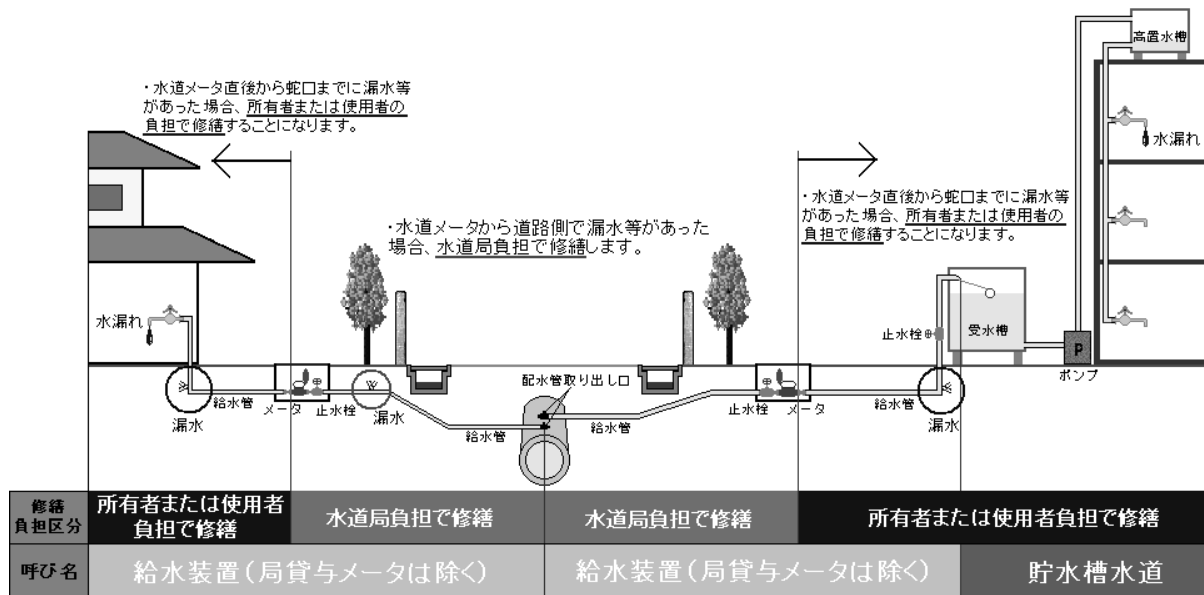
高置水槽

・水道メータ直後から蛇口までに漏水等があった場合、所有者または使用者の負担で修繕することになります。

水漏れ

・水道メータ直後から蛇口までに漏水等があった場合、所有者または使用者の負担で修繕することになります。

・水道メータから道路側で漏水等があった場合、水道局負担で修繕します。

水漏れ

止水栓

受水槽

P

ポンプ

配水管取り出し口

漏水

給水管

メータ

止水栓

漏水

給水管

給水管

止水栓

メータ

給水管

漏水

| 修繕負担区分 | 所有者または使用者負担で修繕 | 水道局負担で修繕 | 水道局負担で修繕 | 所有者または使用者負担で修繕 |
|---|---|---|---|---|
| 呼び名 | 給水装置(局貸与メータは除く) | | 給水装置(局貸与メータは除く) | 貯水槽水道 |